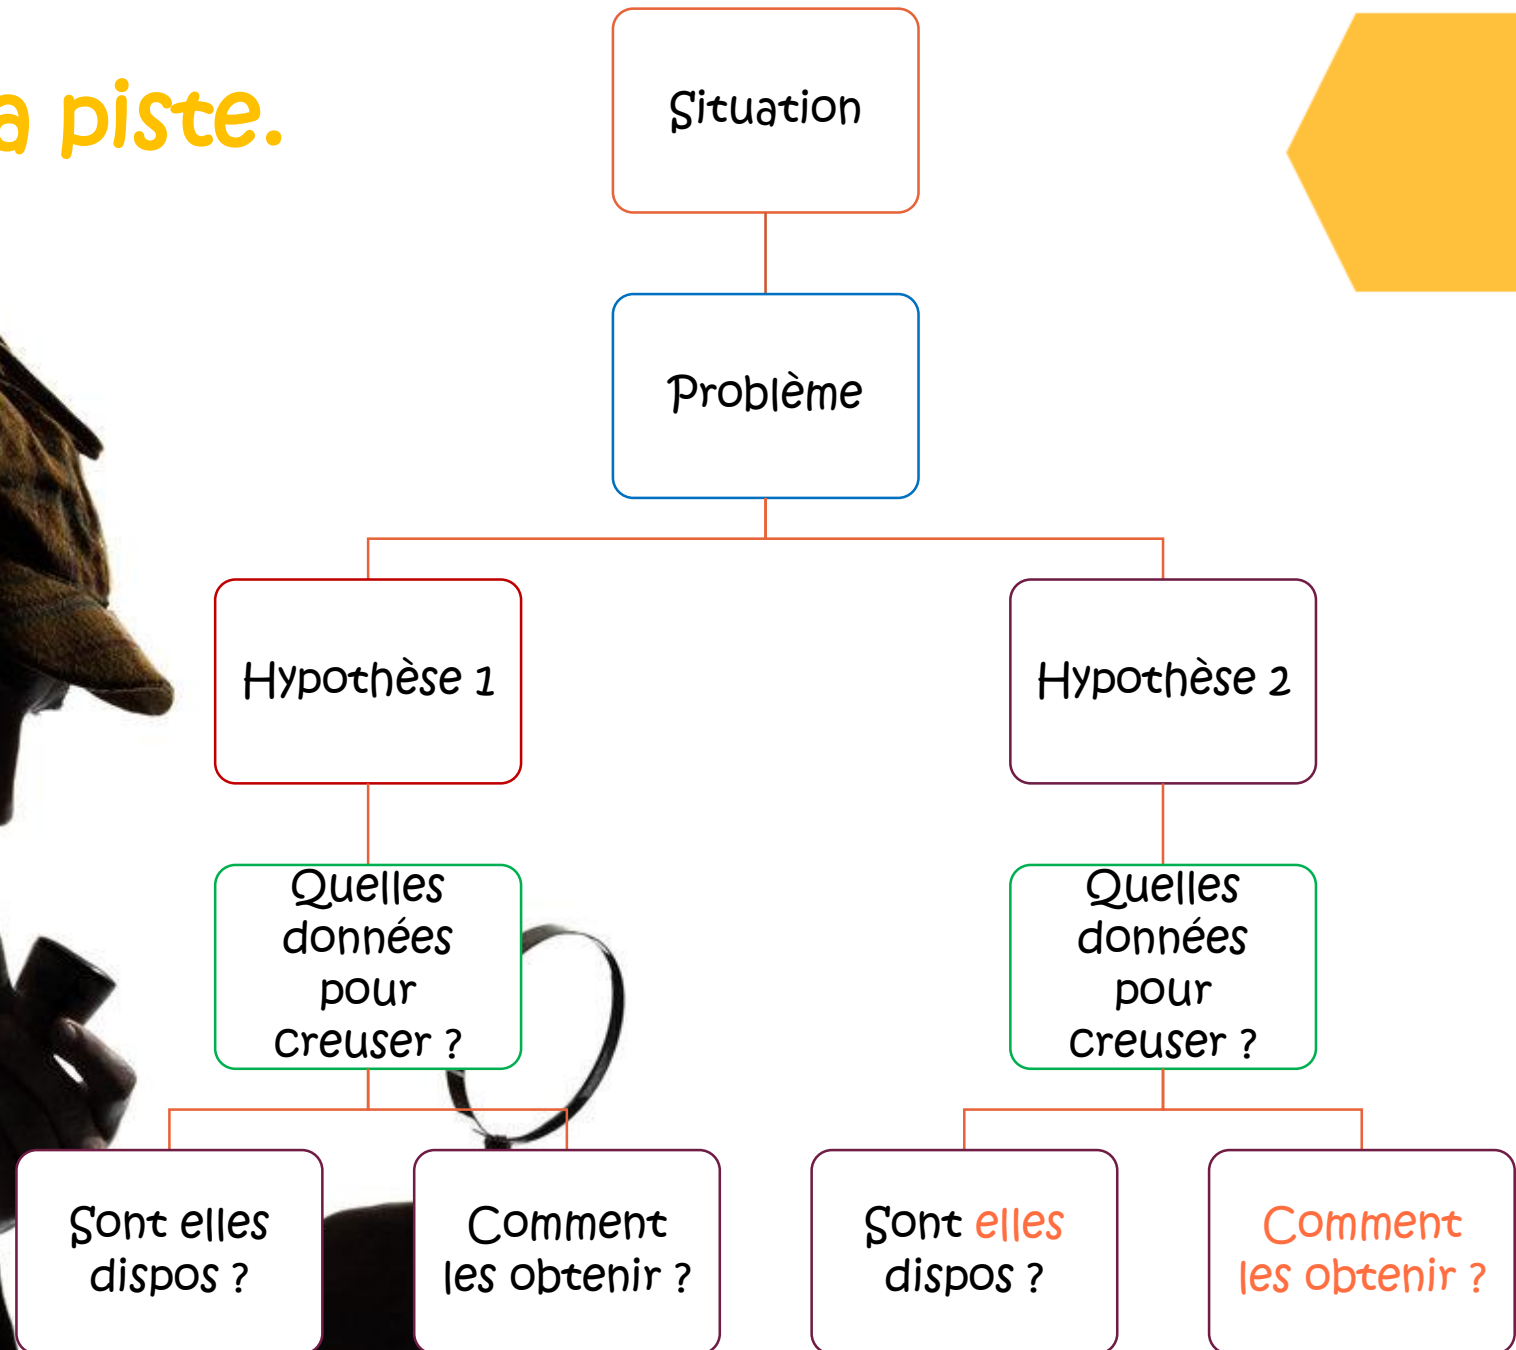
a piste.

Situation

Problème

Hypothèse 1

Hypothèse 2

Quelles données pour creuser ?

Quelles données pour creuser ?

Sont elles dispos ?

Comment les obtenir ?

Sont elles dispos ?

Comment les obtenir ?